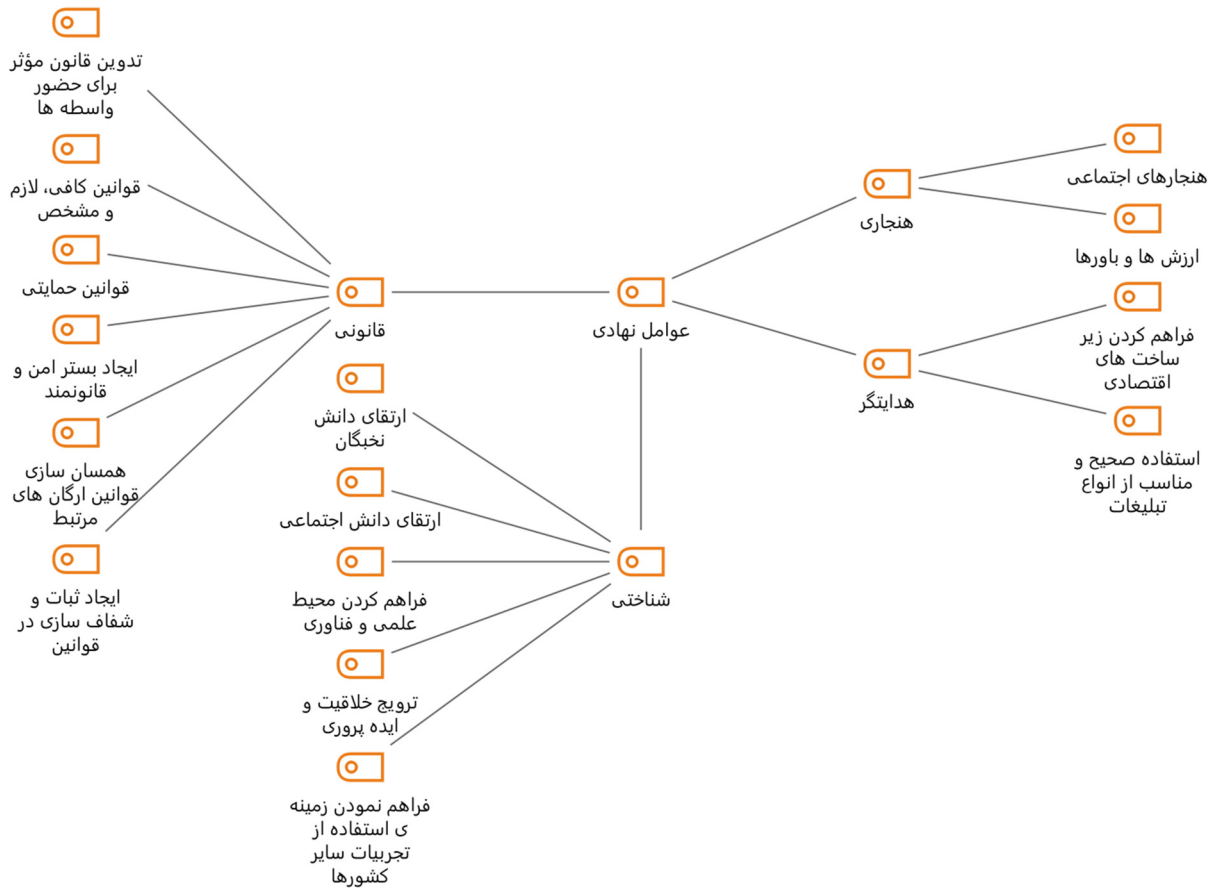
تدوین قانون مؤثر برای حضور واسطه ها

قوانین کافی، لازم و مشخص

قوانین حمایتی

ایجاد بستر امن و قانونمند

همسان سازی قوانین ارگان های مرتبط

ایجاد ثبات و شفاف سازی در قوانین

قانونی

ارتقای دانش نخبگان

ارتقای دانش اجتماعی

فراهم کردن محیط علمی و فناوری

ترویج خلاقیت و ایده پروری

فراهم نمودن زمینه ی استفاده از تجربیات سایر کشورها

شناختی

عوامل نهادی

هنجاری

هدایتگر

هنجارهای اجتماعی

ارزش ها و باورها

فراهم کردن زیر ساخت های اقتصادی

استفاده صحیح و مناسب از انواع تبلیغات